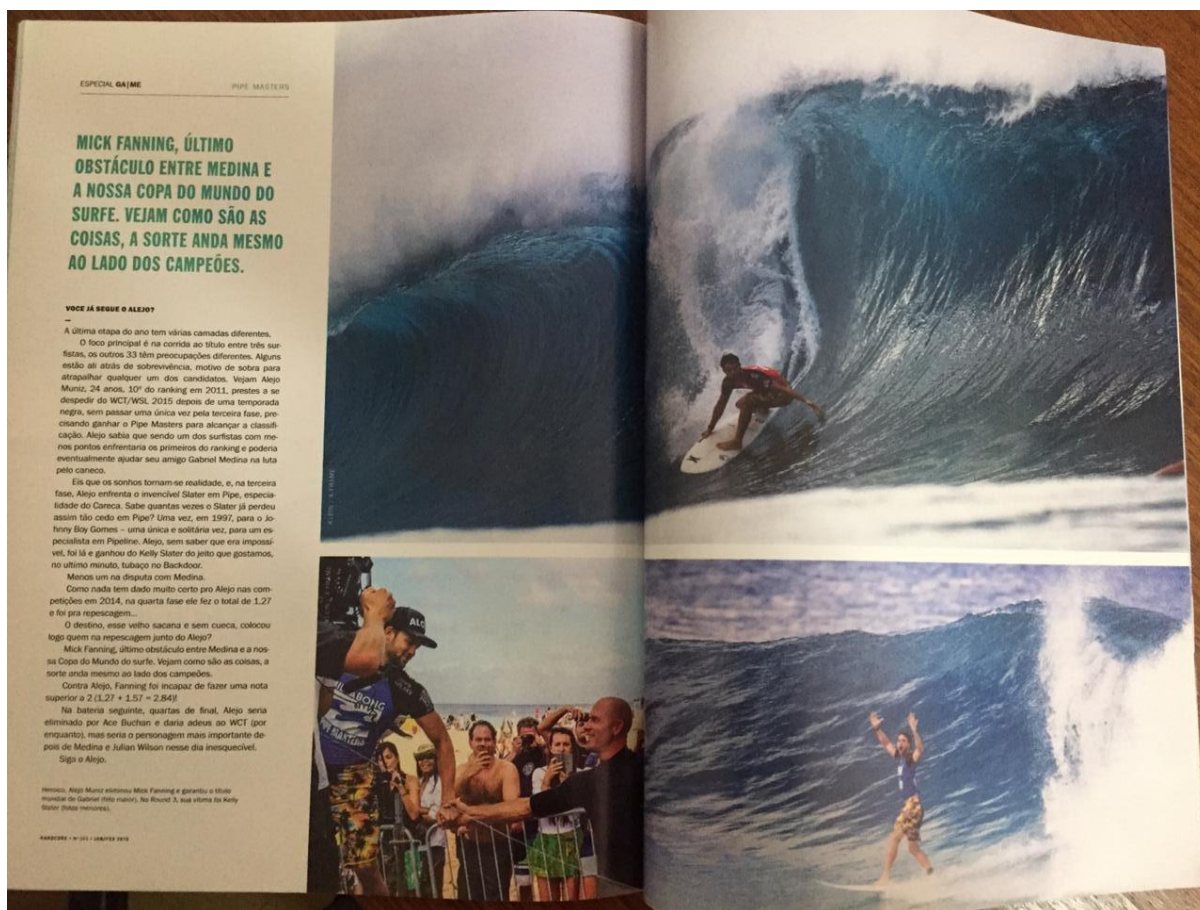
ESPECIAL GA|ME PIPE MASTERS

MICK FANNING, ÚLTIMO OBSTÁCULO ENTRE MEDINA E A NOSSA COPA DO MUNDO DO SURFE. VEJAM COMO SÃO AS COISAS, A SORTE ANDA MESMO AO LADO DOS CAMPEÕES.

VOCE JÁ SEGUE O ALEJO?

A última etapa do ano tem várias camadas diferentes.

O foco principal é na corrida ao título entre três surfistas, os outros 33 têm preocupações diferentes. Alguns estão ali atrás de sobrevivência, motivo de sobra para atrapalhar qualquer um dos candidatos. Vejam Alejo Muniz, 24 anos, 10º do ranking em 2011, prestes a se despedir do WCT/WSL 2015 depois de uma temporada negra, sem passar uma única vez pela terceira fase, precisando ganhar o Pipe Masters para alcançar a classificação. Alejo sabia que sendo um dos surfistas com menos pontos enfrentaria os primeiros do ranking e poderia eventualmente ajudar seu amigo Gabriel Medina na luta pelo caneco.

Eis que os sonhos tornam-se realidade, e, na terceira fase, Alejo enfrenta o invencível Slater em Pipe, especialidade do Careca. Sabe quantas vezes o Slater já perdeu assim tão cedo em Pipe? Uma vez, em 1997, para o Johnny Boy Gomes – uma única e solitária vez, para um especialista em Pipeline. Alejo, sem saber que era impossível, foi lá e ganhou do Kelly Slater do jeito que gostamos, no último minuto, tubaço no Backdoor.

Menos um na disputa com Medina.

Como nada tem dado muito certo pro Alejo nas competições em 2014, na quarta fase ele fez o total de 1,27 e foi pra repescagem...

O destino, esse velho sacana e sem cueca, colocou logo quem na repescagem junto do Alejo?

Mick Fanning, último obstáculo entre Medina e a nossa Copa do Mundo do surfe. Vejam como são as coisas, a sorte anda mesmo ao lado dos campeões.

Contra Alejo, Fanning foi incapaz de fazer uma nota superior a 2 (1,27 + 1,57 = 2,84)!

Na bateria seguinte, quartas de final, Alejo seria eliminado por Ace Buchan e daria adeus ao WCT (por enquanto), mas seria o personagem mais importante depois de Medina e Julian Wilson nesse dia inesquecível.

Siga o Alejo.

Heroico, Alejo Muniz eliminou Mick Fanning e garantiu o título mundial de Gabriel (foto maior). No Round 3, sua vítima foi Kelly Slater (fotos menores).

HARDCORE • Nº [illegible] • JAN/FEV 2015